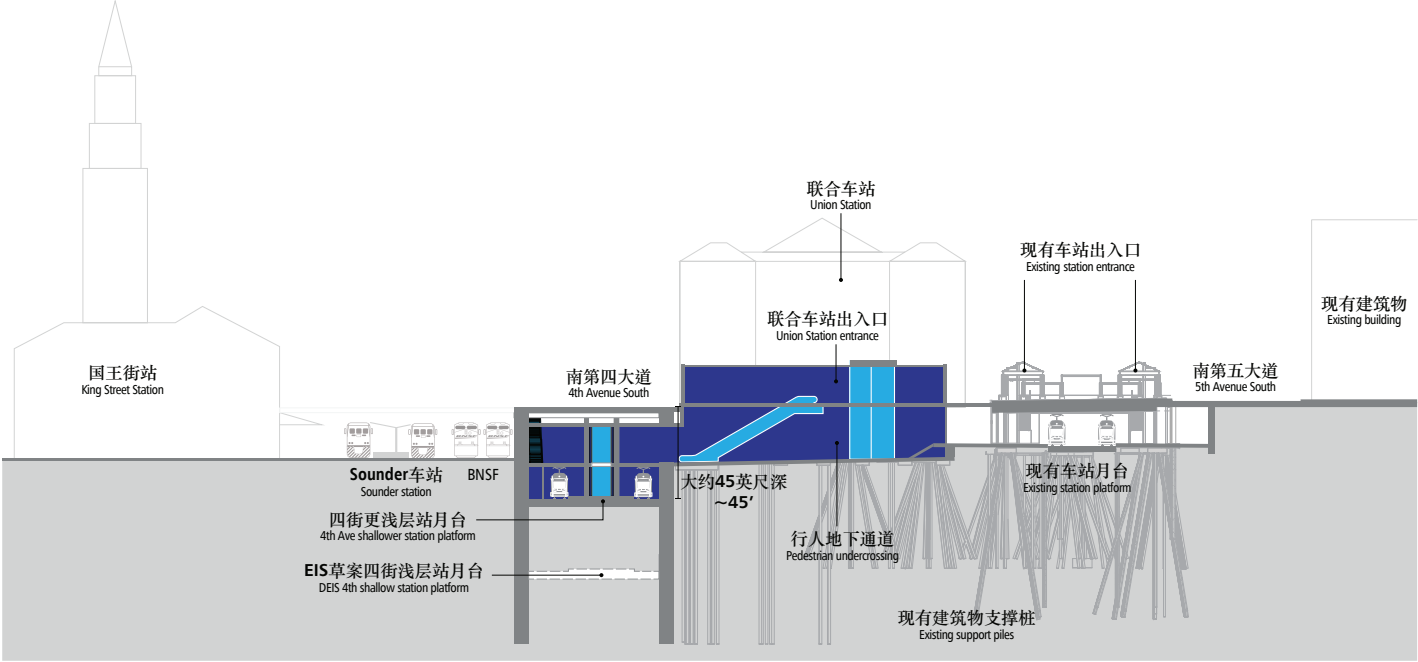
联合车站
Union Station

现有车站出入口
Existing station entrance

现有建筑物
Existing building

联合车站出入口
Union Station entrance

国王街站
King Street Station

南第四大道
4th Avenue South

南第五大道
5th Avenue South

Sounder车站
Sounder station

BNSF

大约45英尺深
~45’

现有车站月台
Existing station platform

四街更浅层站月台
4th Ave shallower station platform

行人地下通道
Pedestrian undercrossing

EIS草案四街浅层站月台
DEIS 4th shallow station platform

现有建筑物支撑桩
Existing support piles